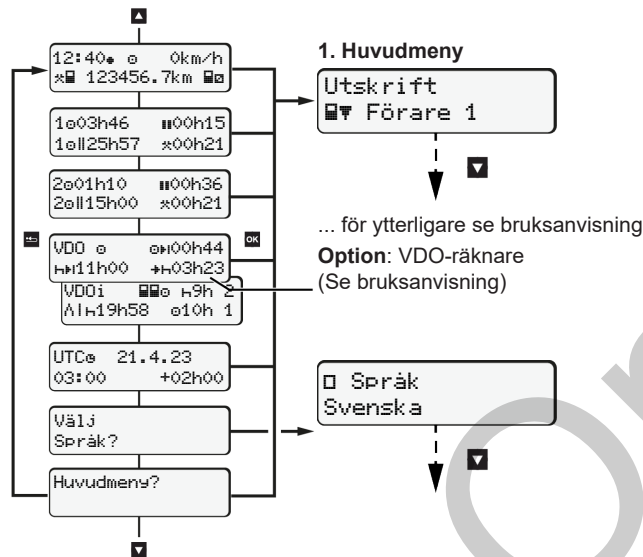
12:40 0km/h
123456.7km

1 03h46 00h15
1 25h57 00h21

2 01h10 00h36
2 15h00 00h21

VDO 00h44
11h00 03h23

VDOi 9h 2
19h58 10h 1

UTC 21.4.23
03:00 +02h00

Välj
Språk?

Huvudmeny?

1. Huvudmeny

Utskrift
Förare 1

... för ytterligare se bruksanvisning

**Option**: VDO-räknare
(Se bruksanvisning)

Språk
Svenska